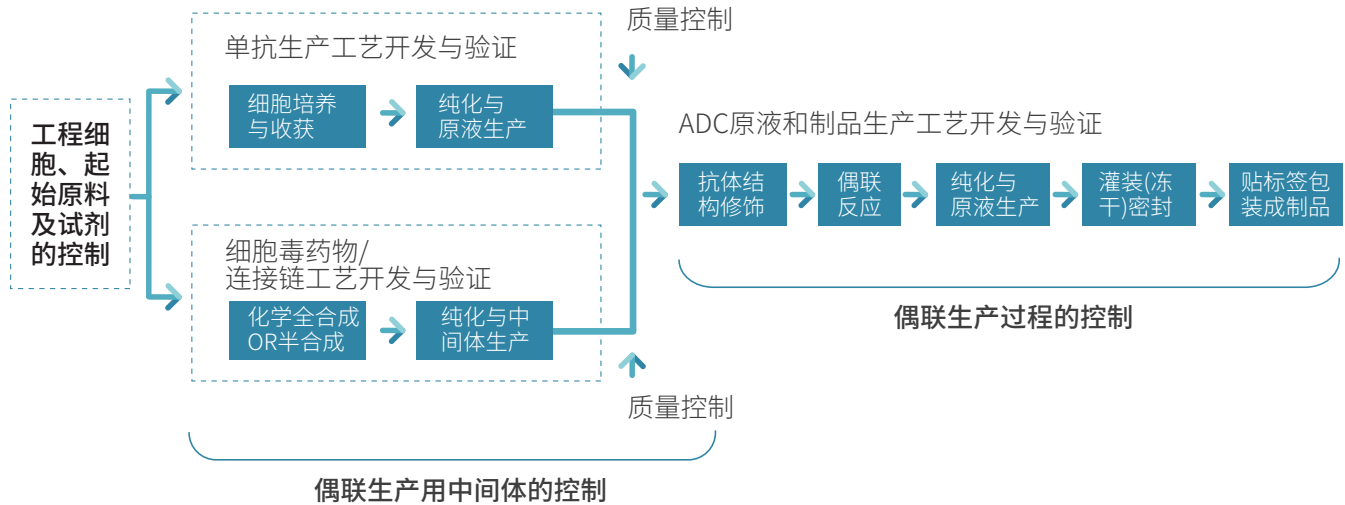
工程细胞、起始原料及试剂的控制

单抗生产工艺开发与验证

细胞培养与收获

纯化与原液生产

质量控制

细胞毒药物/连接链工艺开发与验证

化学全合成OR半合成

纯化与中间体生产

质量控制

偶联生产用中间体的控制

ADC原液和制品生产工艺开发与验证

抗体结构修饰

偶联反应

纯化与原液生产

灌装(冻干)密封

贴标签包装成制品

偶联生产过程的控制